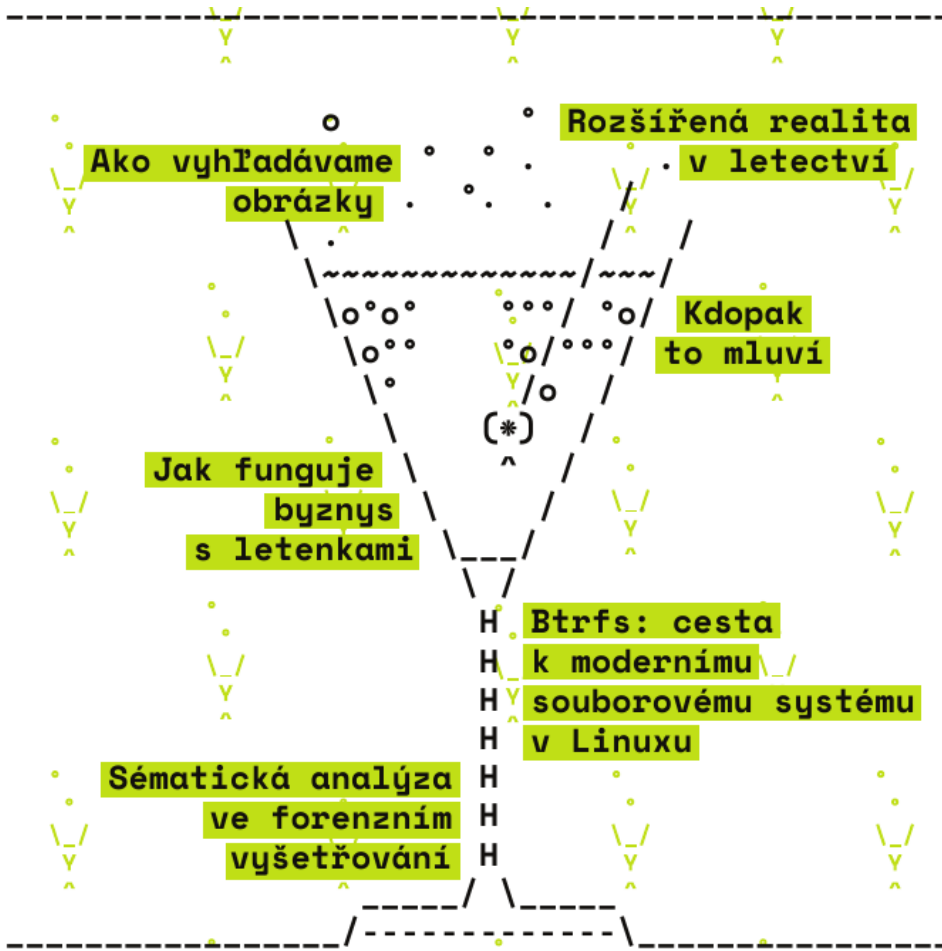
Rozšířená realita v letectví

Ako vyhľadávame obrázky

Kdopak to mluví

Jak funguje byznys s letenkami

Btrfs: cesta k modernímu souborovému systému v Linuxu

Sématická analýza ve forenzním vyšetřování